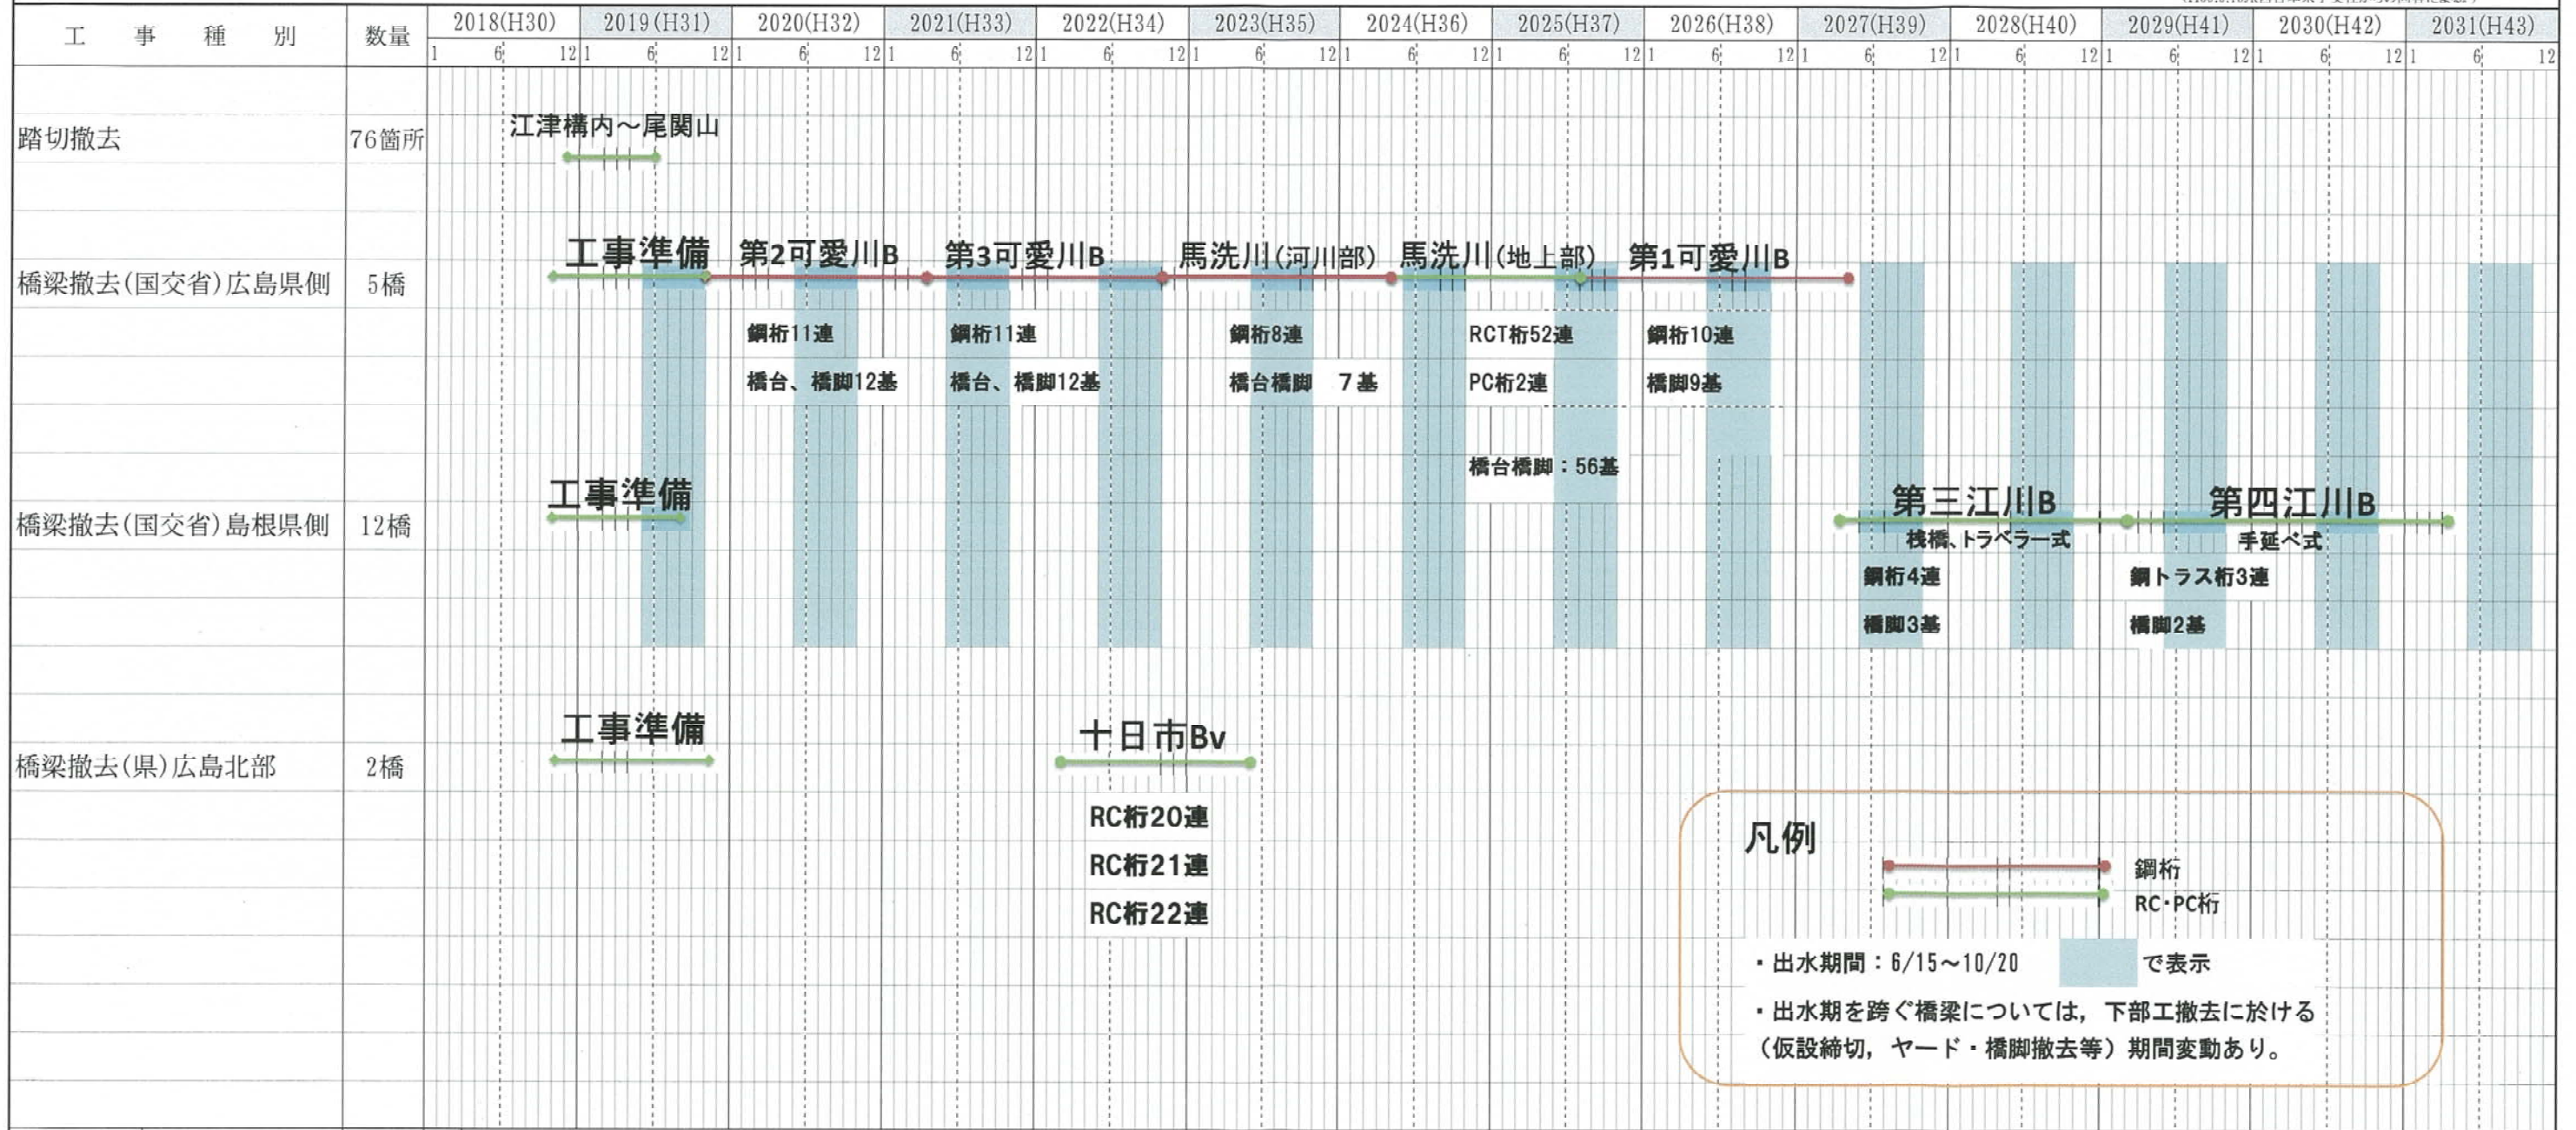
| 工事種別 | 数量 | 2018(H30) | 2019(H31) | 2020(H32) | 2021(H33) | 2022(H34) | 2023(H35) | 2024(H36) | 2025(H37) | 2026(H38) | 2027(H39) | 2028(H40) | 2029(H41) | 2030(H42) | 2031(H43) |
|---|---|---|---|---|---|---|---|---|---|---|---|---|---|---|---|
| | | 1 6 12 | 1 6 12 | 1 6 12 | 1 6 12 | 1 6 12 | 1 6 12 | 1 6 12 | 1 6 12 | 1 6 12 | 1 6 12 | 1 6 12 | 1 6 12 | 1 6 12 | 1 6 12 |
| 踏切撤去 | 76箇所 | | | | | | | | | | | | | | |
| 橋梁撤去(国交省)広島県側 | 5橋 | | | | | | | | | | | | | | |
| 橋梁撤去(国交省)島根県側 | 12橋 | | | | | | | | | | | | | | |
| 橋梁撤去(県)広島北部 | 2橋 | | | | | | | | | | | | | | |

江津構内～尾関山

工事準備 第2可愛川B 第3可愛川B 馬洗川(河川部) 馬洗川(地上部) 第1可愛川B

鋼桁11連
橋台、橋脚12基

鋼桁11連
橋台、橋脚12基

鋼桁8連
橋台橋脚 7基

RCT桁52連
PC桁2連
橋台橋脚：56基

鋼桁10連
橋脚9基

工事準備

第三江川B
桟橋、トラベラー式
鋼桁4連
橋脚3基

第四江川B
手延べ式
鋼トラス桁3連
橋脚2基

工事準備

十日市Bv
RC桁20連
RC桁21連
RC桁22連

凡例
鋼桁
RC・PC桁
・出水期間：6/15～10/20 で表示
・出水期を跨ぐ橋梁については，下部工撤去に於ける（仮設締切，ヤード・橋脚撤去等）期間変動あり。